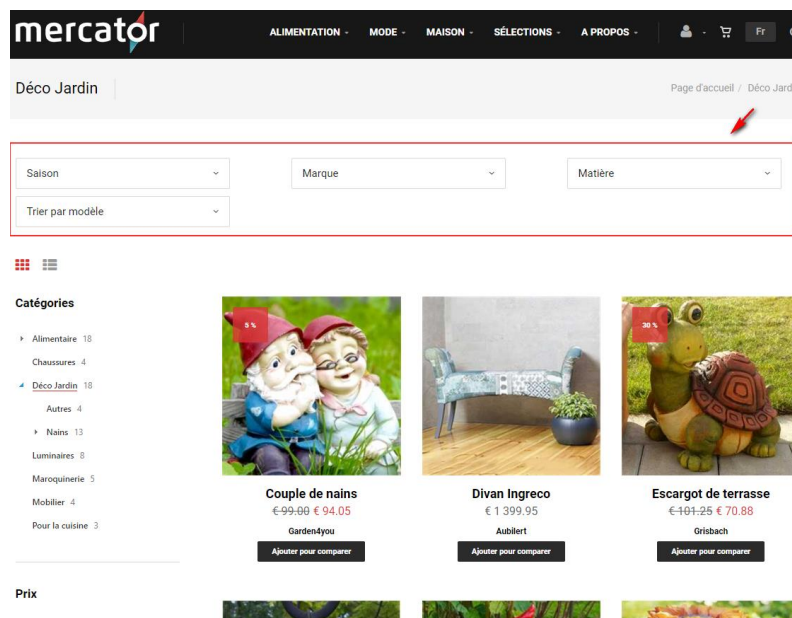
mercator

ALIMENTATION MODE MAISON SÉLECTIONS A PROPOS Fr

Déco Jardin

Page d'accueil / Déco Jard

Saison

Marque

Matière

Trier par modèle

Catégories

Alimentaire 18

Chaussures 4

Déco Jardin 18

Autres 4

Nains 13

Luminaires 8

Maroquinerie 5

Mobilier 4

Pour la cuisine 3

Prix

5 %

Couple de nains

~~€ 99.00~~ € 94.05

Garden4you

Ajouter pour comparer

Divan Ingreco

€ 1 399.95

Aubilert

Ajouter pour comparer

30 %

Escargot de terrasse

~~€ 101.25~~ € 70.88

Grisbach

Ajouter pour comparer